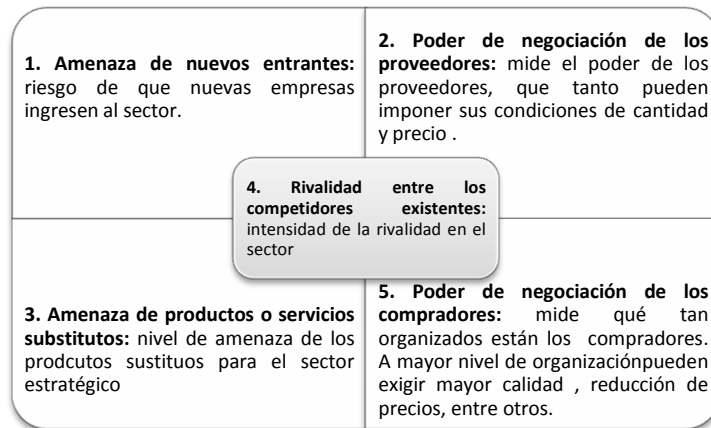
**1. Amenaza de nuevos entrantes:** riesgo de que nuevas empresas ingresen al sector.

**2. Poder de negociación de los proveedores:** mide el poder de los proveedores, que tanto pueden imponer sus condiciones de cantidad y precio .

**4. Rivalidad entre los competidores existentes:** intensidad de la rivalidad en el sector

**3. Amenaza de productos o servicios substitutos:** nivel de amenaza de los prodcutos sustituos para el sector estratégico

**5. Poder de negociación de los compradores:** mide qué tan organizados están los compradores. A mayor nivel de organizaciónpueden exigir mayor calidad , reducción de precios, entre otros.